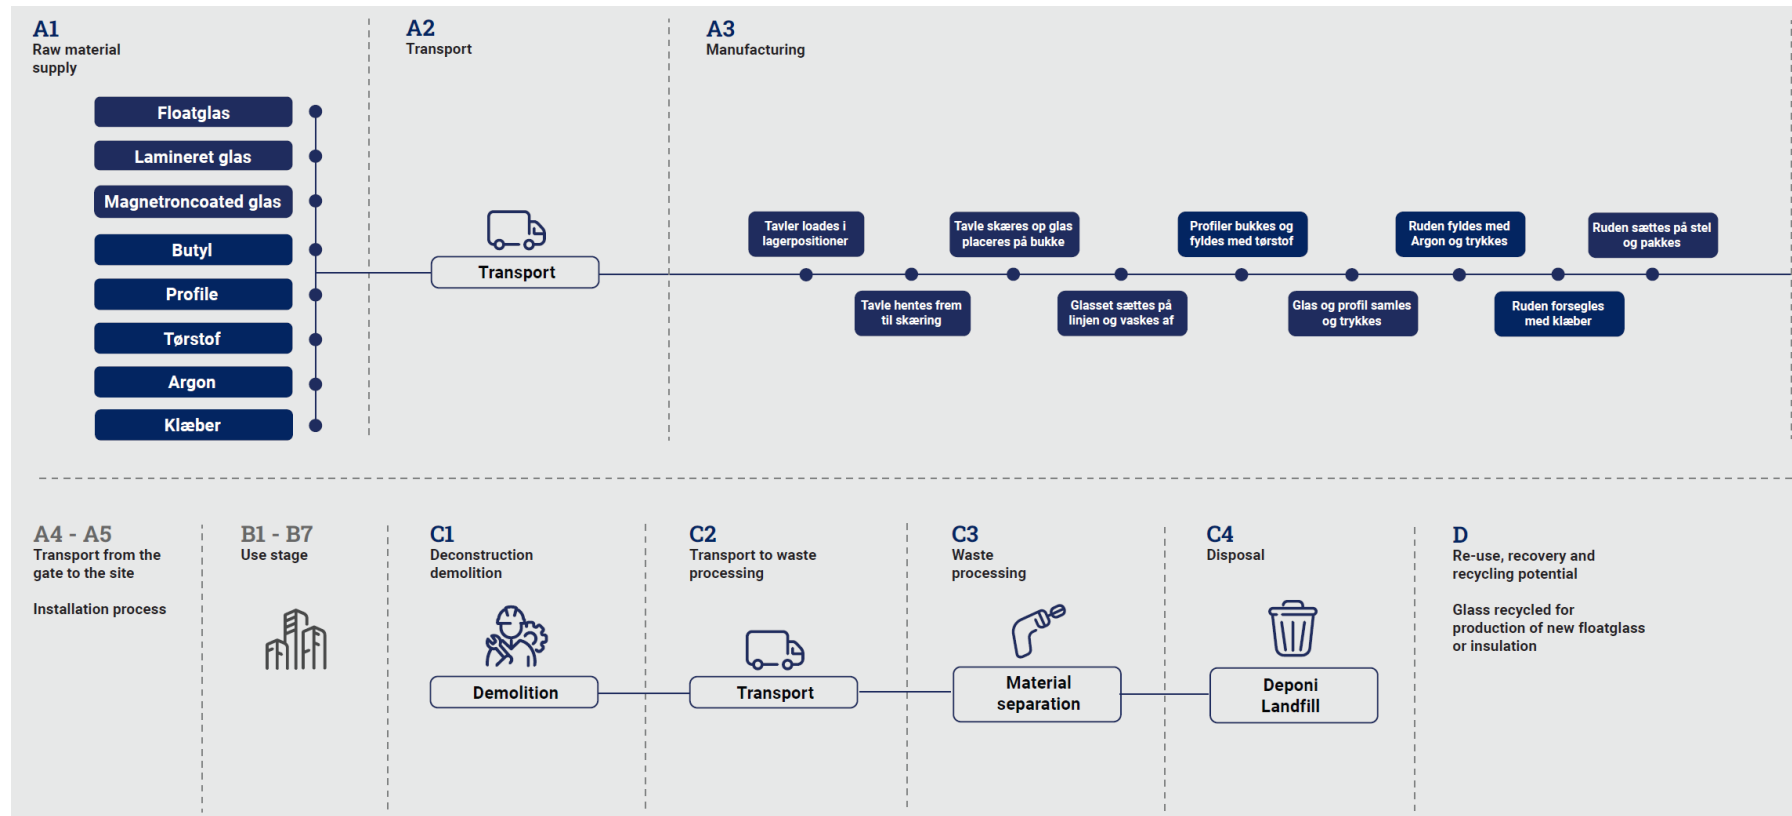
A1
Raw material supply

Floatglas
Lamineret glas
Magnetroncoated glas
Butyl
Profile
Tørstof
Argon
Klæber

A2
Transport

Transport

A3
Manufacturing

Tavler loades i lagerpositioner
Tavle hentes frem til skæring
Tavle skæres op glas placeres på bukke
Glasset sættes på linjen og vaskes af
Profiler bukkes og fyldes med tørstof
Glas og profil samles og trykkes
Ruden fyldes med Argon og trykkes
Ruden forsegles med klæber
Ruden sættes på stel og pakkes

A4 - A5
Transport from the gate to the site

Installation process

B1 - B7
Use stage

C1
Deconstruction demolition

Demolition

C2
Transport to waste processing

Transport

C3
Waste processing

Material separation

C4
Disposal

Deponi Landfill

D
Re-use, recovery and recycling potential

Glass recycled for production of new floatglass or insulation